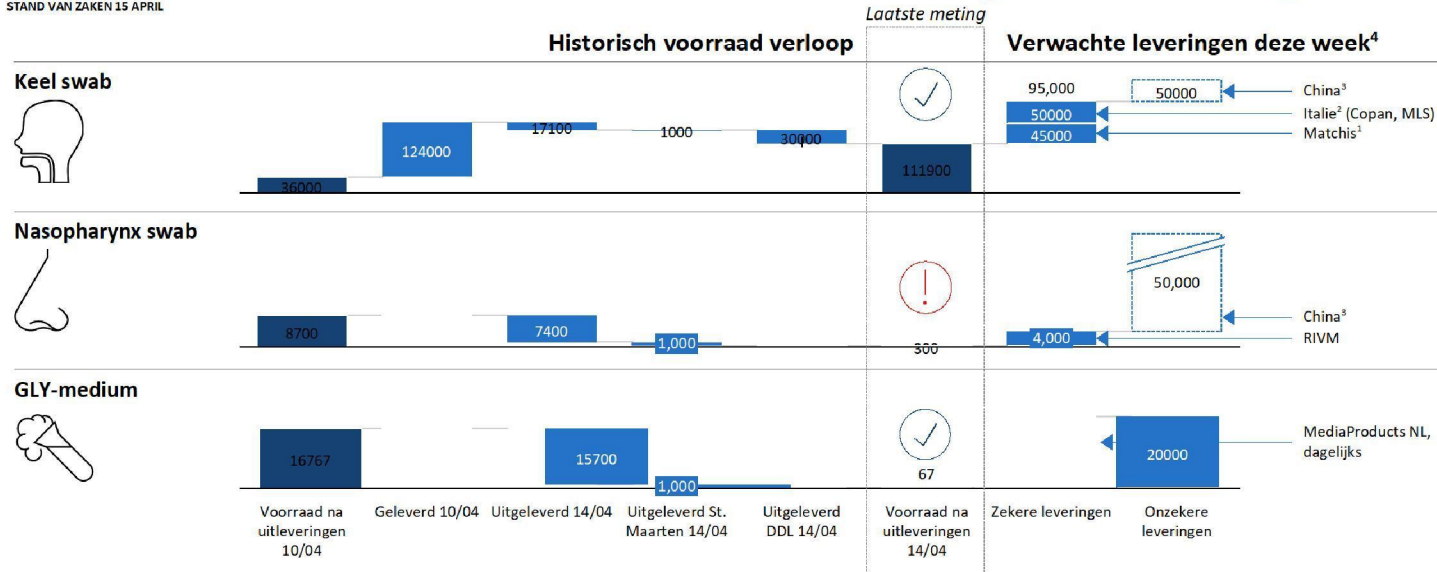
STAND VAN ZAKEN 15 APRIL

Laatste meting

Historisch voorraad verloop

Verwachte leveringen deze week$^4$

Keel swab

36000
124000
17100
1000
30000
111900

95,000
50000
50000
45000
China$^3$
Italie$^2$ (Copan, MLS)
Matchis$^1$

Nasopharynx swab

8700
7400
1,000
300

50,000
4,000
China$^3$
RIVM

GLY-medium

16767
15700
1,000
67

20000
MediaProducts NL, dagelijks

Voorraad na uitleveringen 10/04
Geleverd 10/04
Uitgeleverd 14/04
Uitgeleverd St. Maarten 14/04
Uitgeleverd DDL 14/04
Voorraad na uitleveringen 14/04
Zekere leveringen
Onzekere leveringen